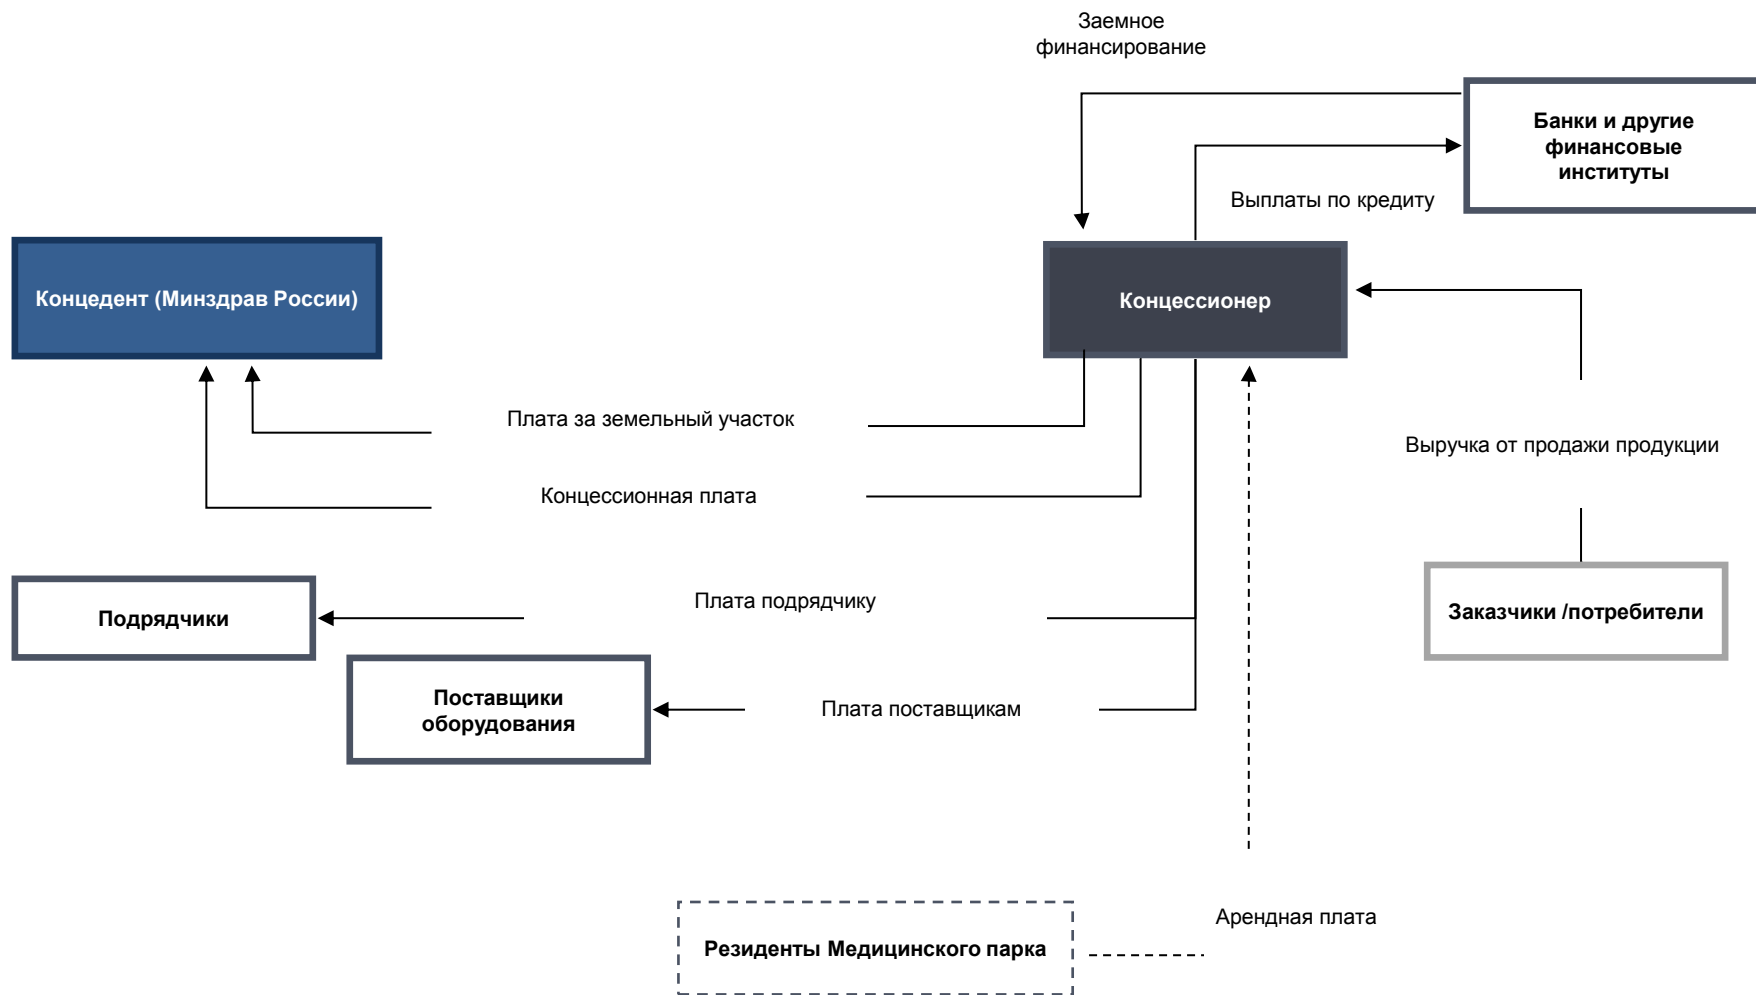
Заемное финансирование

Банки и другие финансовые институты

Выплаты по кредиту

Концедент (Минздрав России)

Концессионер

Плата за земельный участок

Выручка от продажи продукции

Концессионная плата

Подрядчики

Плата подрядчику

Заказчики /потребители

Поставщики оборудования

Плата поставщикам

Арендная плата

Резиденты Медицинского парка